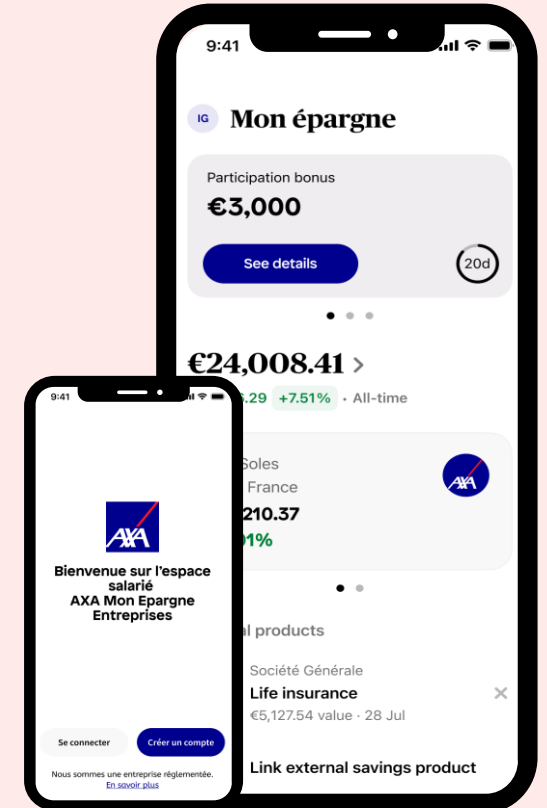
9:41

IG Mon épargne

Participation bonus
€3,000

See details

20d

€24,008.41 >
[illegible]5.29 +7.51% • All-time

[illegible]Soles
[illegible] France
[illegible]210.37
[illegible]01%

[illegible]l products

Société Générale
Life insurance
€5,127.54 value • 28 Jul

Link external savings product

9:41

AXA

Bienvenue sur l'espace salarié
AXA Mon Epargne Entreprises

Se connecter
Créer un compte

Nous sommes une entreprise réglementée.
En savoir plus